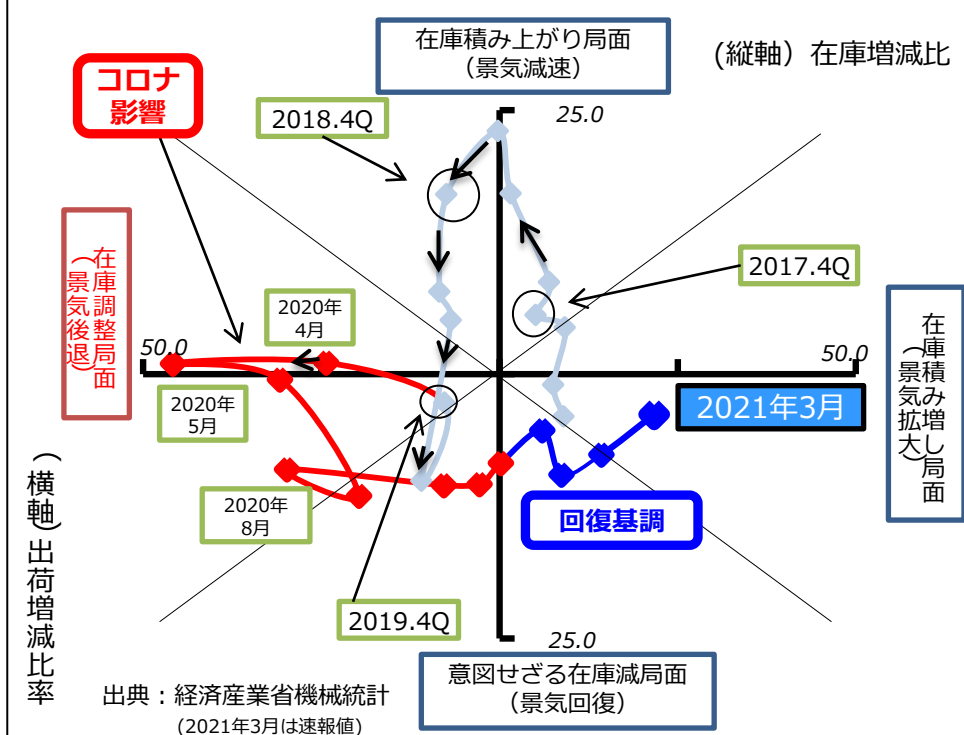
在庫積み上がり局面
（景気減速）

（縦軸）在庫増減比

コロナ
影響

2018.4Q

25.0

在庫調整局面
（景気後退）

2017.4Q

2020年
4月

在庫積み増し局面
（景気拡大）

50.0

50.0

2020年
5月

2021年3月

（横軸）出荷増減比率

2020年
8月

回復基調

2019.4Q

25.0

意図せざる在庫減局面
（景気回復）

出典：経済産業省機械統計
（2021年3月は速報値）